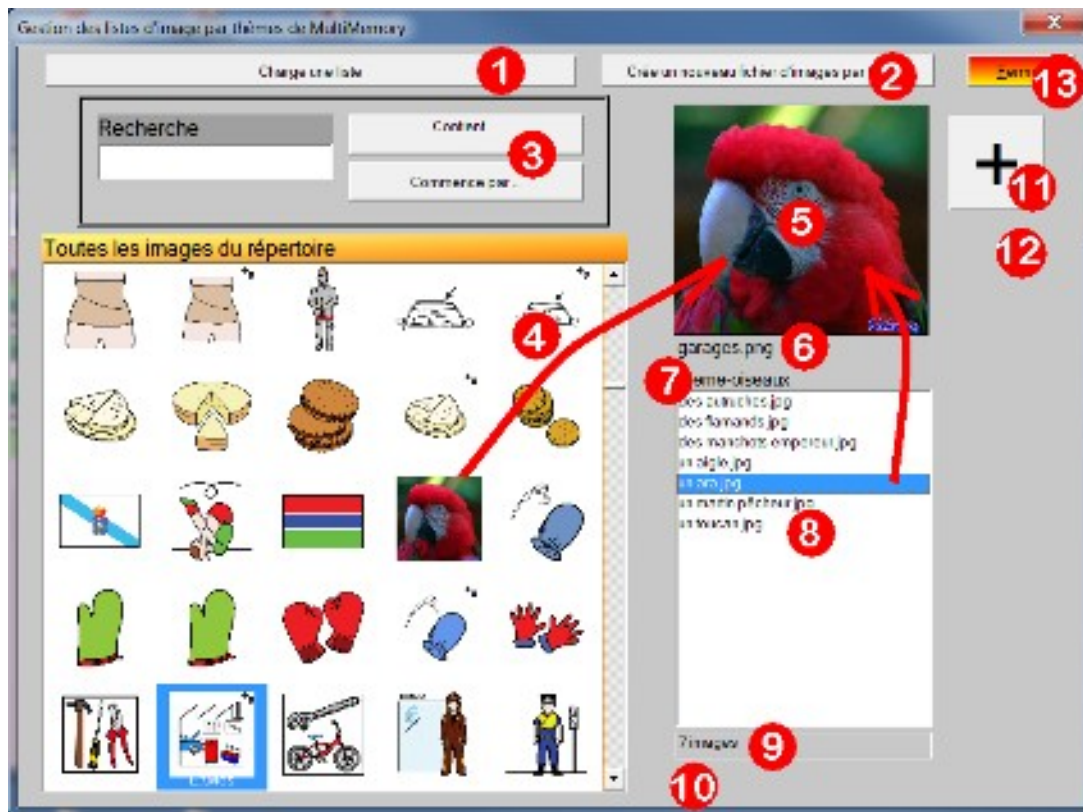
Gestion des listes d'image par thèmes de MultiMemory

Charger une liste

1

Créer un nouveau fichier d'images par

2

Fermer

13

Recherche

Contient

3

Commence par...

+

11

12

Toutes les images du répertoire

5

4

garages.png

6

7

theme-oiseaux

des autruches.jpg
des flamands.jpg
des manchots empereur.jpg
un aigle.jpg
un ara.jpg
un martin pêcheur.jpg
un toucan.jpg

8

7 images

9

10